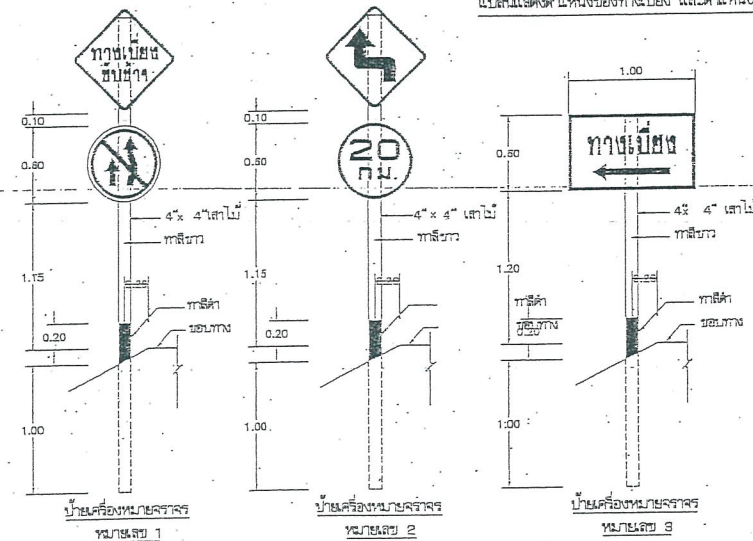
แบบแสดงตำแหน่งของทางเบี่ยง และตำแหน่ง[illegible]

ทางเบี่ยง
ชั่วคราว

0.10
0.60
4"x 4" เสาไม้
ทาสีขาว
1.15
0.20
ทาสีดำ
ขอบทาง
1.00

ป้ายเครื่องหมายจราจร
หมายเลข 1

0.10
0.60
20
กม.
4" x 4" เสาไม้
ทาสีขาว
1.15
0.20
1.00

ป้ายเครื่องหมายจราจร
หมายเลข 2

1.00
ทางเบี่ยง
0.60
4" x 4" เสาไม้
ทาสีขาว
1.20
ทาสีดำ
ขอบทาง
0.20
ทาสีดำ
ขอบทาง
1.00

ป้ายเครื่องหมายจราจร
หมายเลข 3